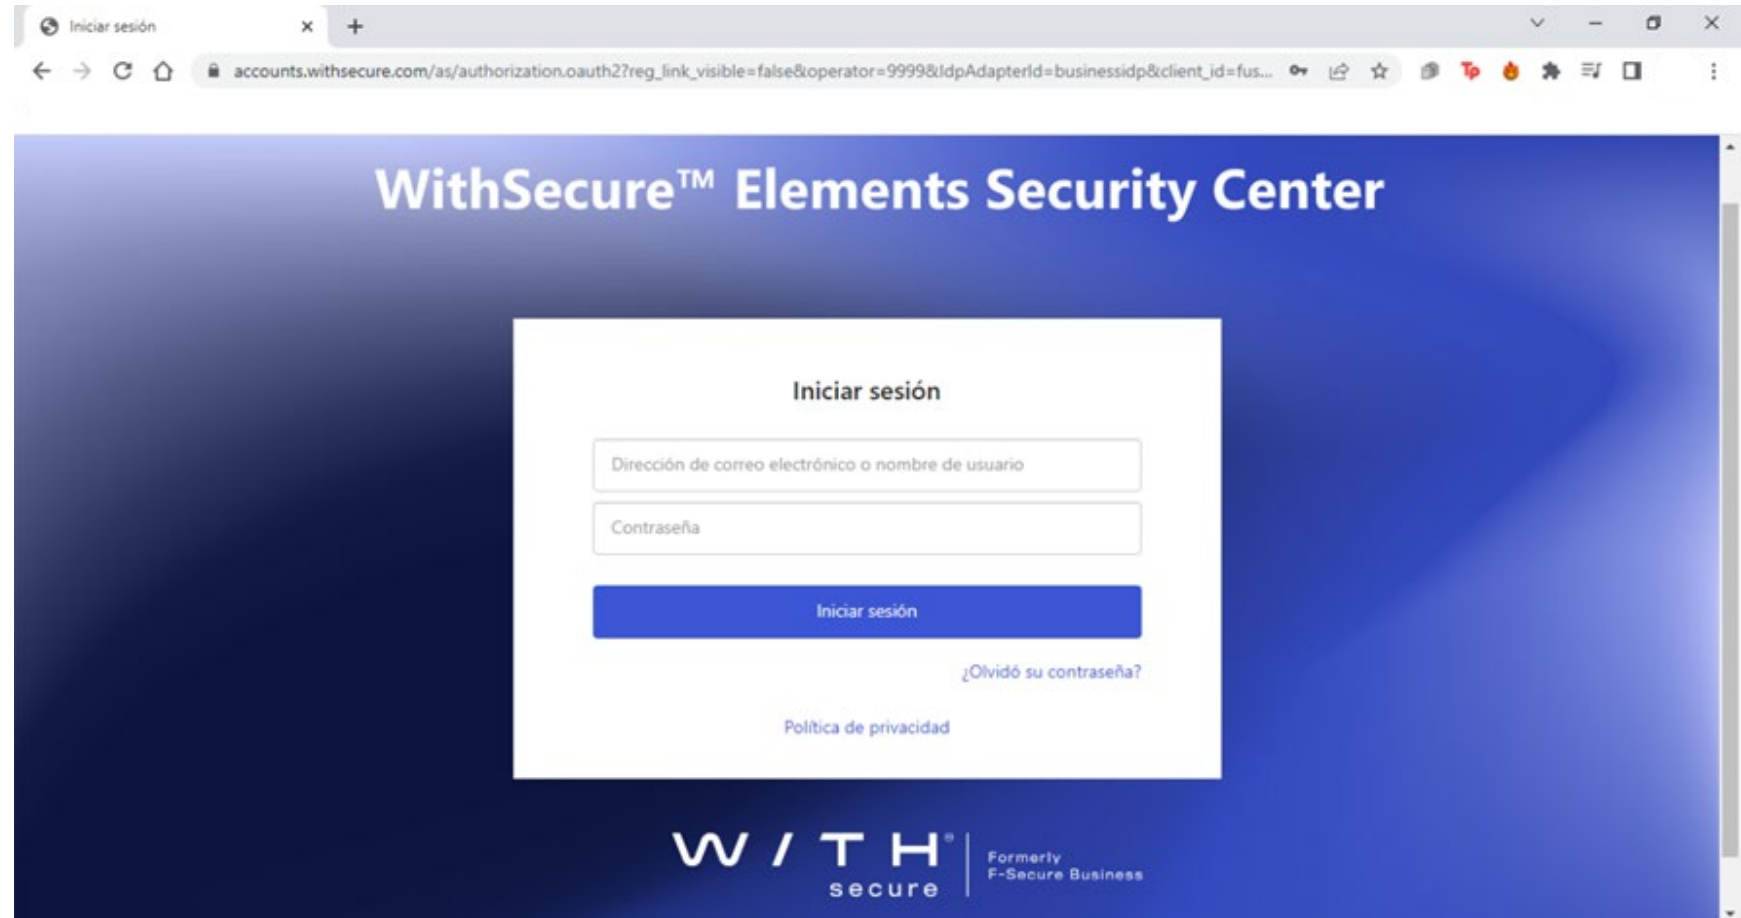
Iniciar sesión

accounts.withsecure.com/as/authorization.oauth2?reg_link_visible=false&operator=9999&IdpAdapterId=businessidp&client_id=fus...

WithSecure™ Elements Security Center

Iniciar sesión

Dirección de correo electrónico o nombre de usuario

Contraseña

Iniciar sesión

¿Olvidó su contraseña?

Política de privacidad

W / T H secure

Formerly F-Secure Business